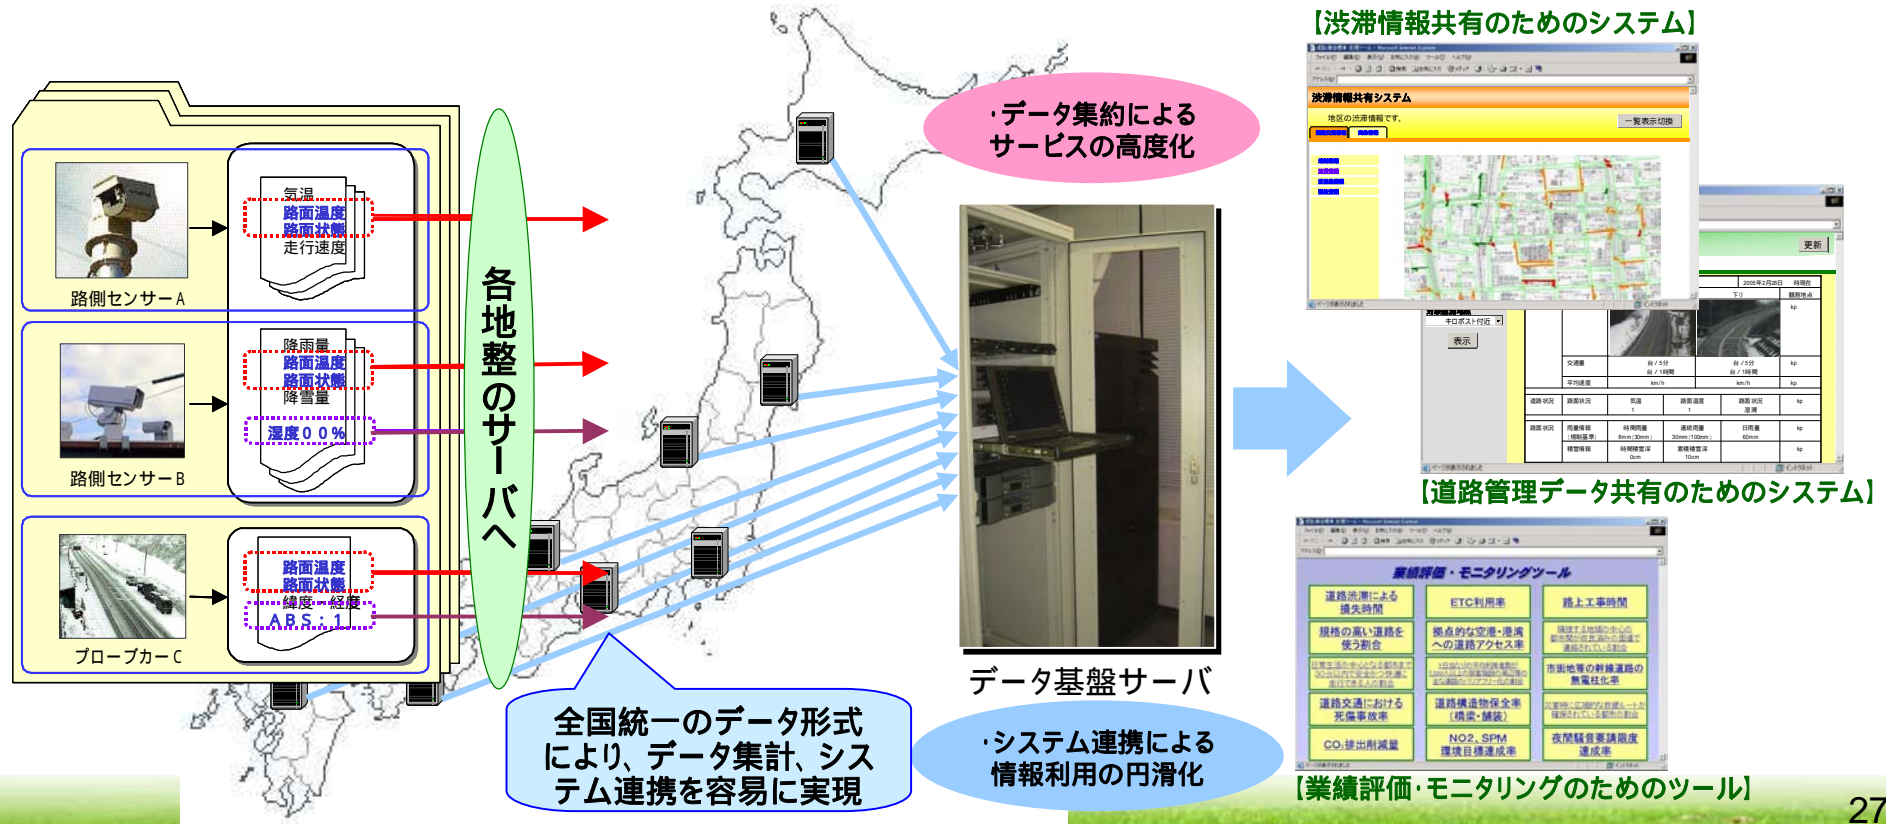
気温
路面温度
路面状態
走行速度

路側センサーA

降雨量
路面温度
路面状態
降雪量
湿度００％

路側センサーB

路面温度
路面状態
緯度・経度
ABS：1

プローブカーC

各地整のサーバへ

・データ集約による
サービスの高度化

データ基盤サーバ

全国統一のデータ形式により、データ集計、システム連携を容易に実現

・システム連携による
情報利用の円滑化

【渋滞情報共有のためのシステム】

渋滞情報共有システム

【道路管理データ共有のためのシステム】

業績評価・モニタリングツール

道路渋滞による損失時間
ETC利用率
路上工事時間
規格の高い道路を使う割合
拠点的な空港・港湾への道路アクセス率
市街地等の幹線道路の無電柱化率
道路交通における死傷事故率
道路構造物保全率（橋梁・舗装）
CO₂排出削減量
NO2、SPM環境目標達成率
夜間騒音要請限度達成率

【業績評価・モニタリングのためのツール】

27